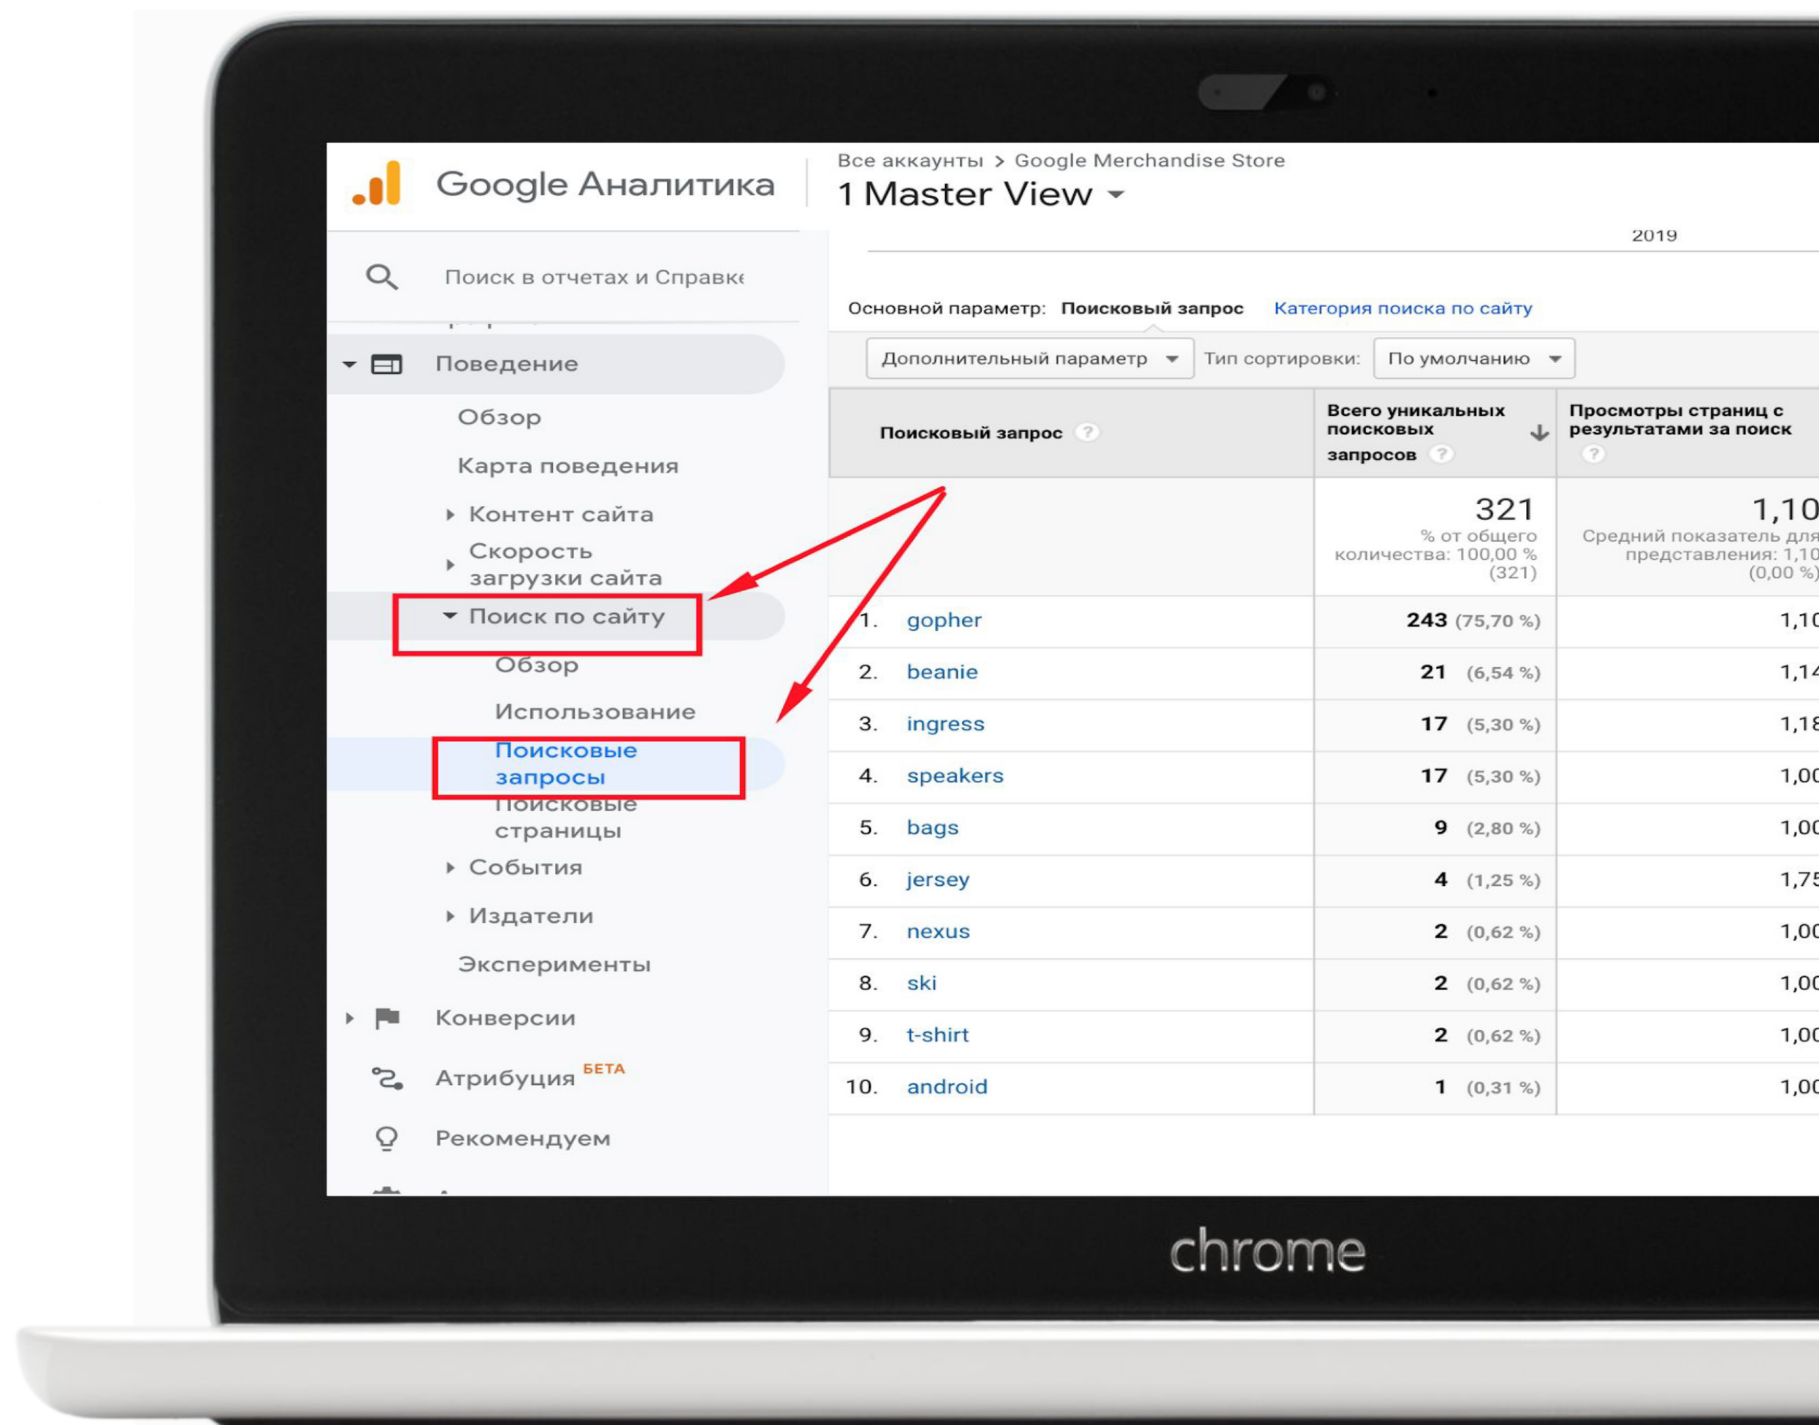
Google Аналитика

Все аккаунты > Google Merchandise Store

1 Master View

Поиск в отчетах и Справке

2019

Поведение

Обзор

Карта поведения

Контент сайта

Скорость загрузки сайта

Поиск по сайту

Обзор

Использование

Поисковые запросы

Поисковые страницы

События

Издатели

Эксперименты

Конверсии

Атрибуция БЕТА

Рекомендуем

Основной параметр: Поисковый запрос Категория поиска по сайту

Дополнительный параметр Тип сортировки: По умолчанию

| Поисковый запрос | Всего уникальных поисковых запросов | Просмотры страниц с результатами за поиск |
|---|---|---|
| | 321 % от общего количества: 100,00 % (321) | 1,10 Средний показатель для представления: 1,10 (0,00 %) |
| 1. gopher | 243 (75,70 %) | 1,10 |
| 2. beanie | 21 (6,54 %) | 1,14 |
| 3. ingress | 17 (5,30 %) | 1,18 |
| 4. speakers | 17 (5,30 %) | 1,00 |
| 5. bags | 9 (2,80 %) | 1,00 |
| 6. jersey | 4 (1,25 %) | 1,75 |
| 7. nexus | 2 (0,62 %) | 1,00 |
| 8. ski | 2 (0,62 %) | 1,00 |
| 9. t-shirt | 2 (0,62 %) | 1,00 |
| 10. android | 1 (0,31 %) | 1,00 |

chrome